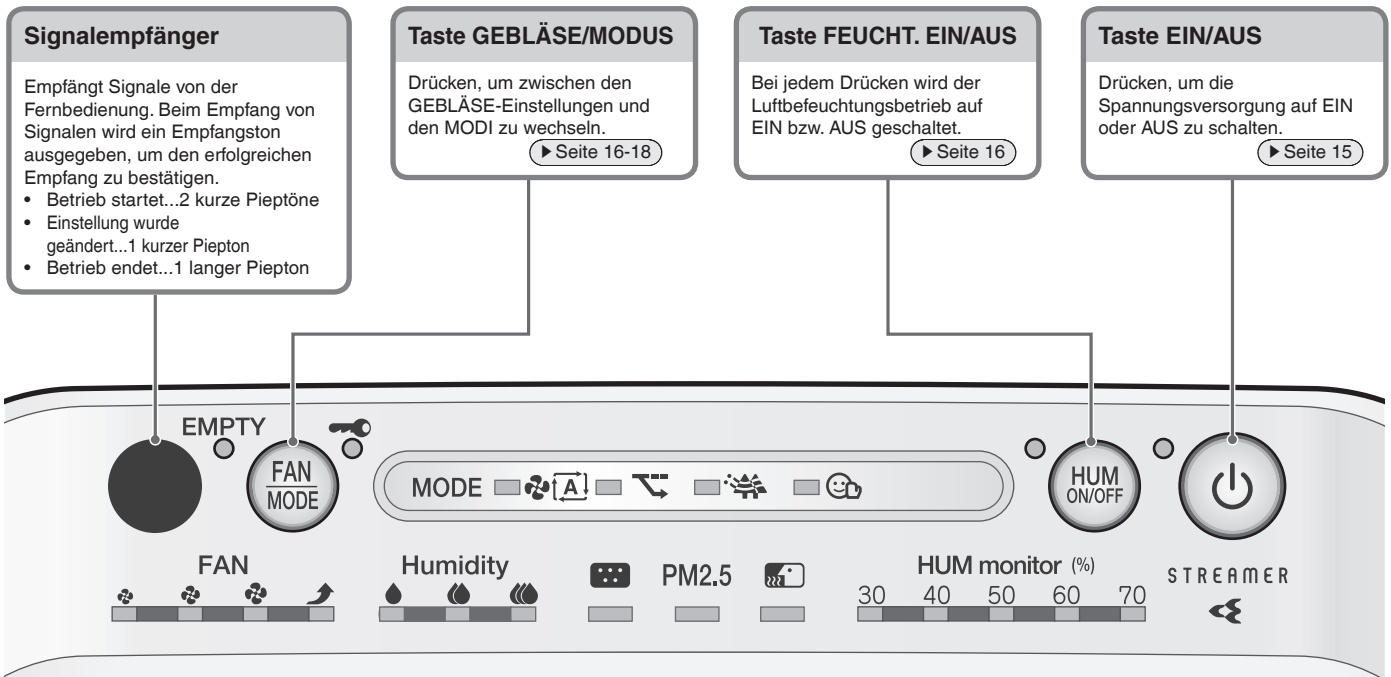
Signalempfänger

Empfängt Signale von der Fernbedienung. Beim Empfang von Signalen wird ein Empfangston ausgegeben, um den erfolgreichen Empfang zu bestätigen.
• Betrieb startet...2 kurze Pieptöne
• Einstellung wurde geändert...1 kurzer Piepton
• Betrieb endet...1 langer Piepton

Taste GEBLÄSE/MODUS

Drücken, um zwischen den GEBLÄSE-Einstellungen und den MODI zu wechseln.
▶Seite 16-18

Taste FEUCHT. EIN/AUS

Bei jedem Drücken wird der Luftbefeuchtungsbetrieb auf EIN bzw. AUS geschaltet.
▶Seite 16

Taste EIN/AUS

Drücken, um die Spannungsversorgung auf EIN oder AUS zu schalten.
▶Seite 15

EMPTY

FAN
MODE

MODE A

HUM
ON/OFF

FAN

Humidity

PM2.5

HUM monitor (%)
30 40 50 60 70

STREAMER